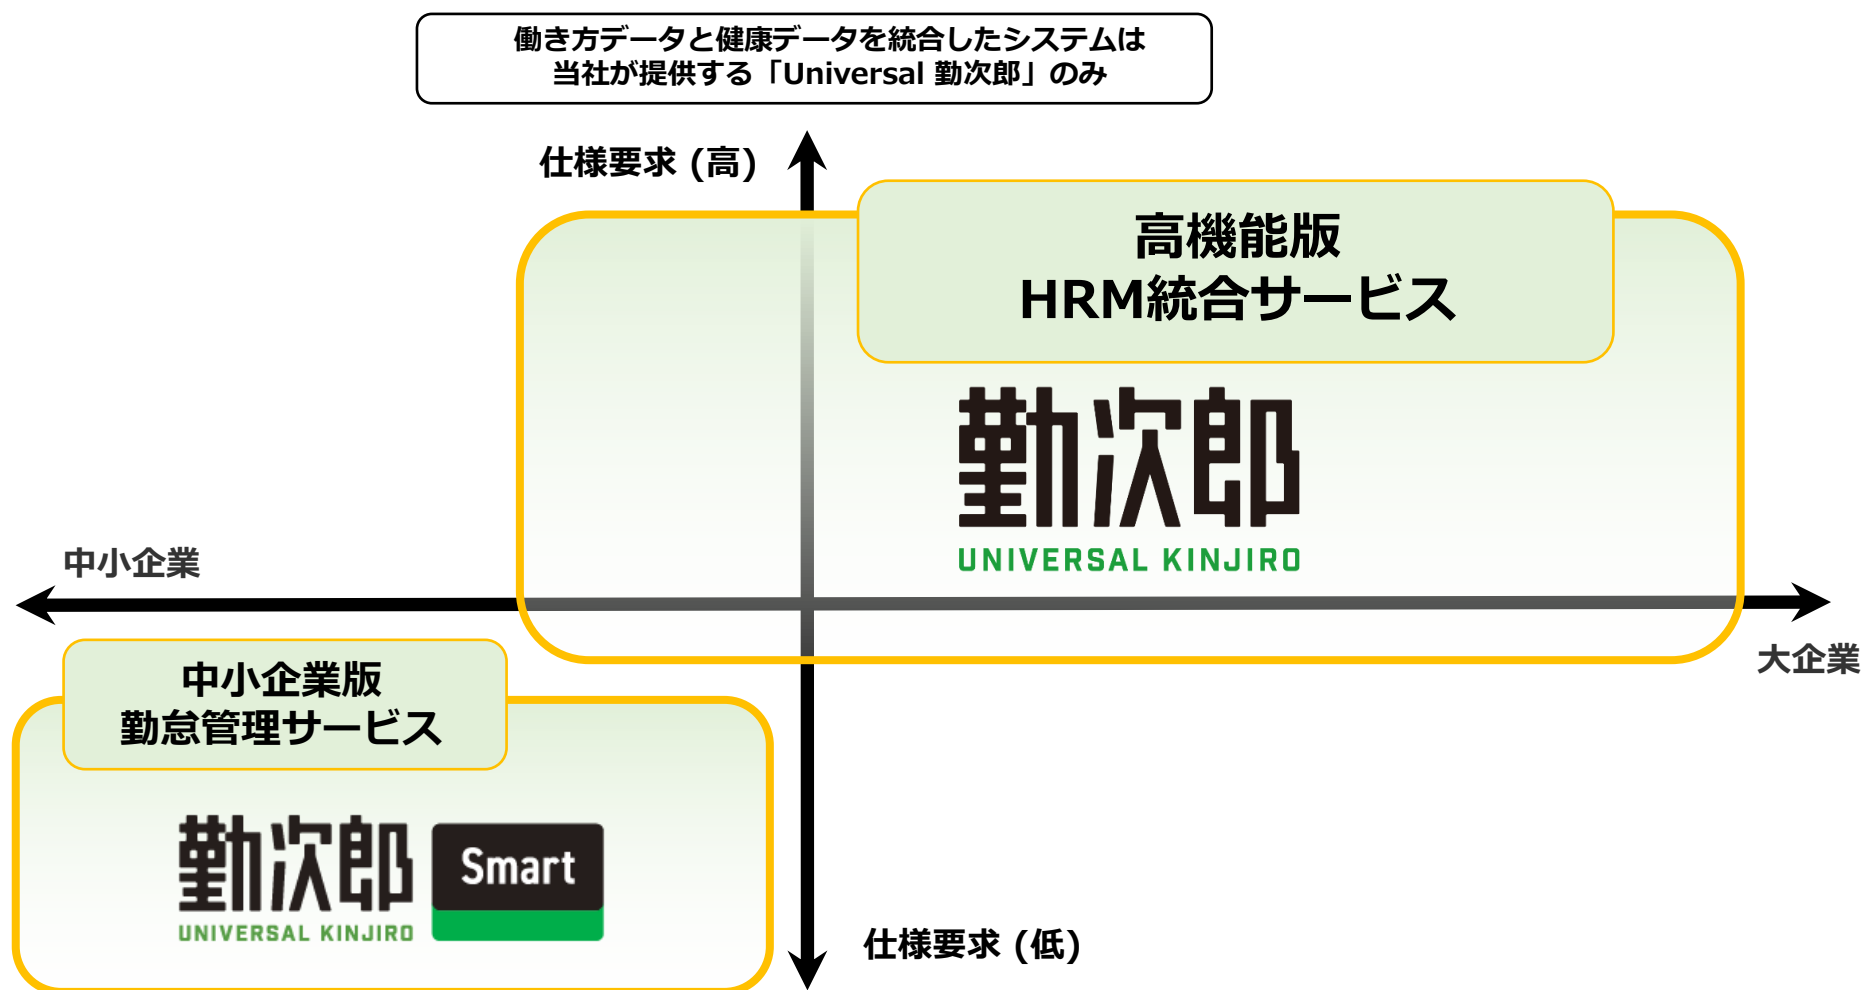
働き方データと健康データを統合したシステムは
当社が提供する「Universal 勤次郎」のみ

仕様要求 (高)

高機能版
HRM統合サービス

勤次郎
UNIVERSAL KINJIRO

中小企業

大企業

中小企業版
勤怠管理サービス

勤次郎
UNIVERSAL KINJIRO
Smart

仕様要求 (低)